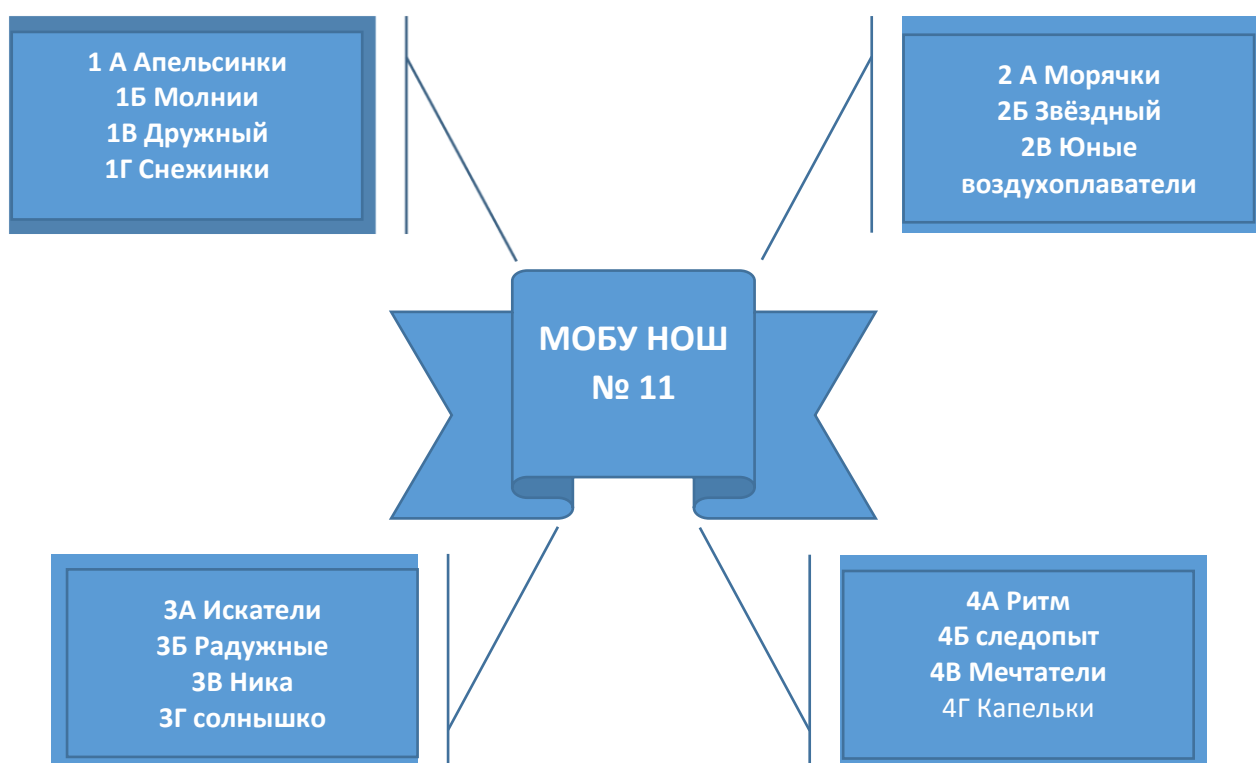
1 А Апельсинки
1Б Молнии
1В Дружный
1Г Снежинки

2 А Морячки
2Б Звёздный
2В Юные воздухоплаватели

МОБУ НОШ
№ 11

3А Искатели
3Б Радужные
3В Ника
3Г солнышко

4А Ритм
4Б следопыт
4В Мечтатели
4Г Капельки